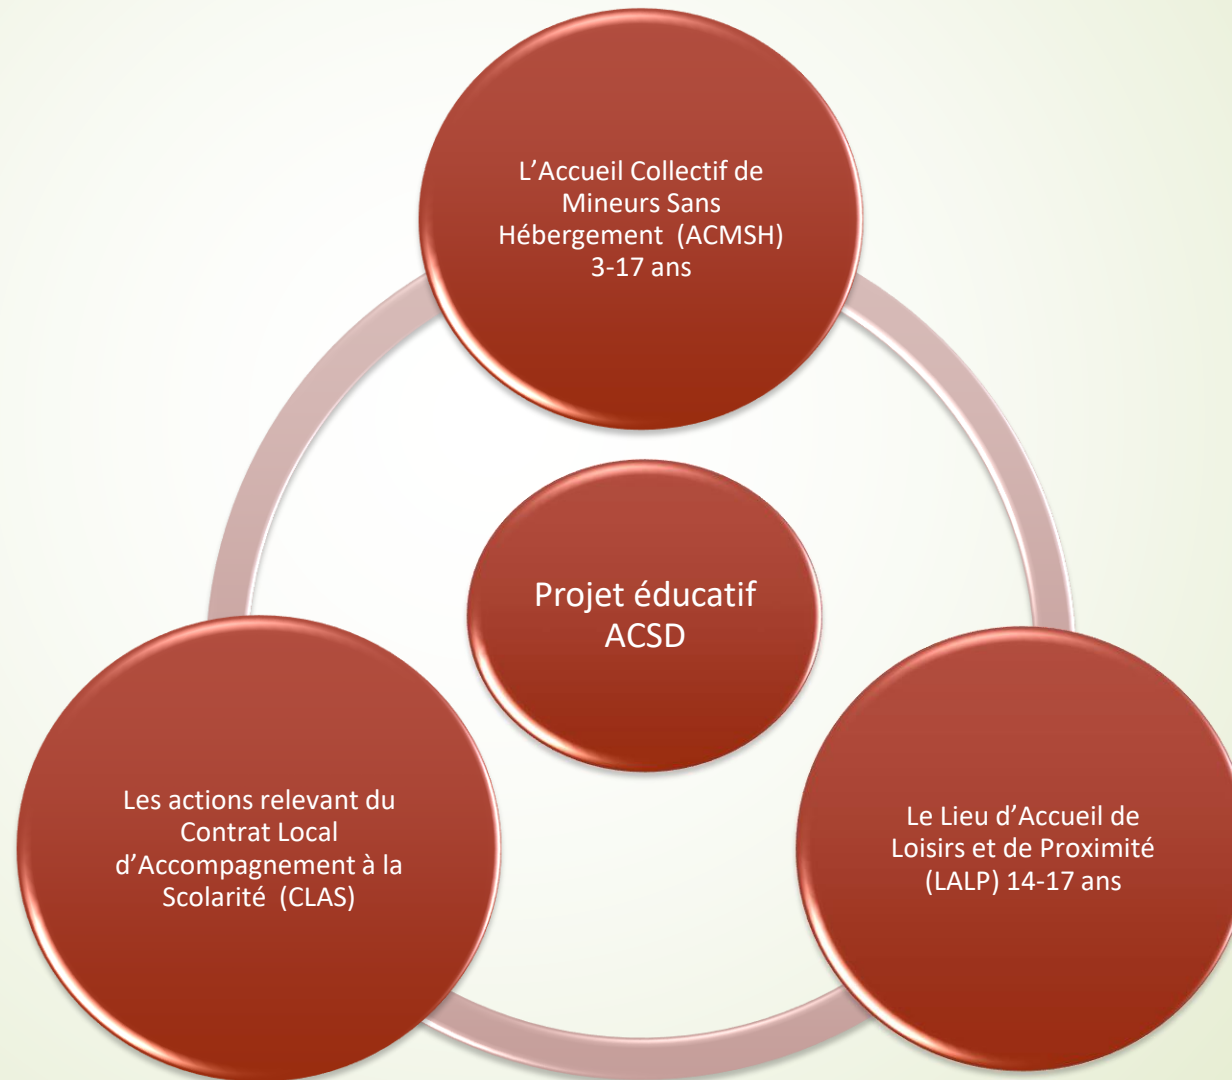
L’Accueil Collectif de Mineurs Sans Hébergement (ACMSH) 3-17 ans

Projet éducatif ACSD

Les actions relevant du Contrat Local d’Accompagnement à la Scolarité (CLAS)

Le Lieu d’Accueil de Loisirs et de Proximité (LALP) 14-17 ans